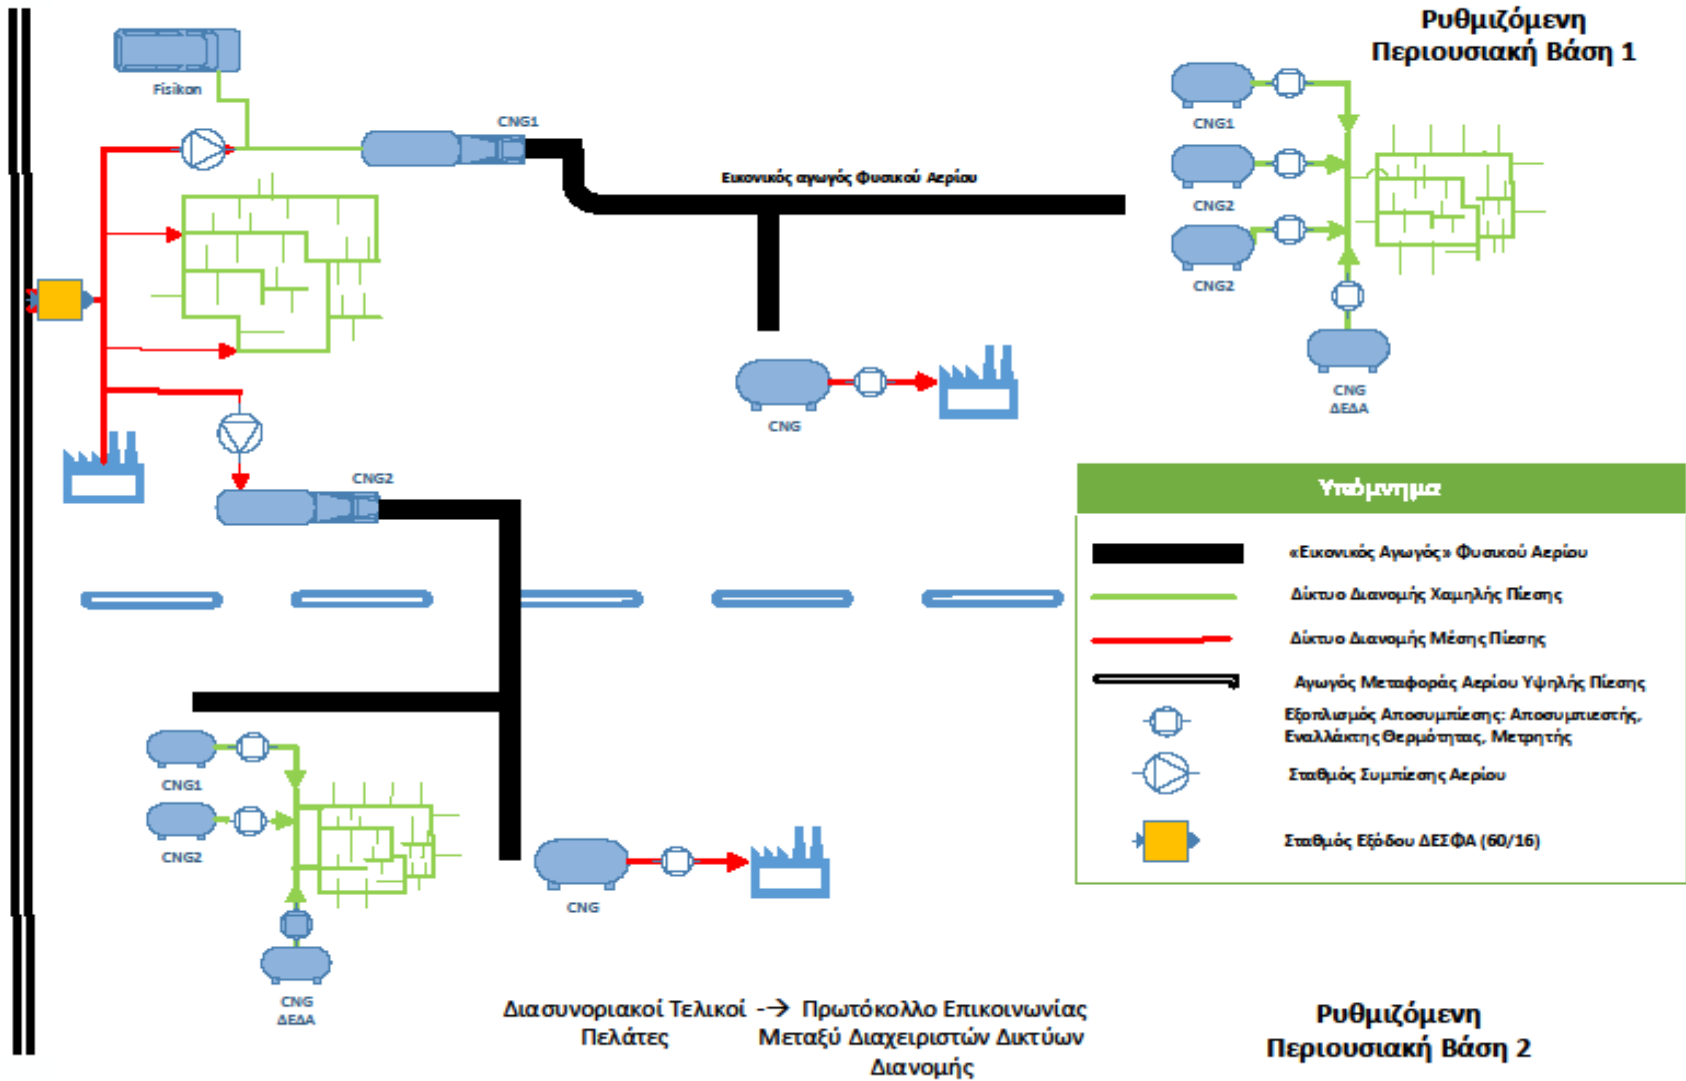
Ρυθμιζόμενη Περιουσιακή Βάση 1

Fisikon

CNG1

Εικονικός αγωγός Φυσικού Αερίου

CNG1

CNG2

CNG2

CNG ΔΕΔΑ

CNG

CNG2

Υπόμνημα

| | |
|---|---|
| | «Εικονικός Αγωγός» Φυσικού Αερίου |
| | Δίκτυο Διανομής Χαμηλής Πίεσης |
| | Δίκτυο Διανομής Μέσης Πίεσης |
| | Αγωγός Μεταφοράς Αερίου Υψηλής Πίεσης |
| | Εξοπλισμός Αποσυμπίεσης: Αποσυμπιεστής, Εναλλάκτης Θερμότητας, Μετρητής |
| | Σταθμός Συμπίεσης Αερίου |
| | Σταθμός Εξόδου ΔΕΣΦΑ (60/16) |

CNG1

CNG2

CNG ΔΕΔΑ

CNG

Διασυνοριακοί Τελικοί Πελάτες --> Πρωτόκολλο Επικοινωνίας Μεταξύ Διαχειριστών Δικτύων Διανομής

Ρυθμιζόμενη Περιουσιακή Βάση 2